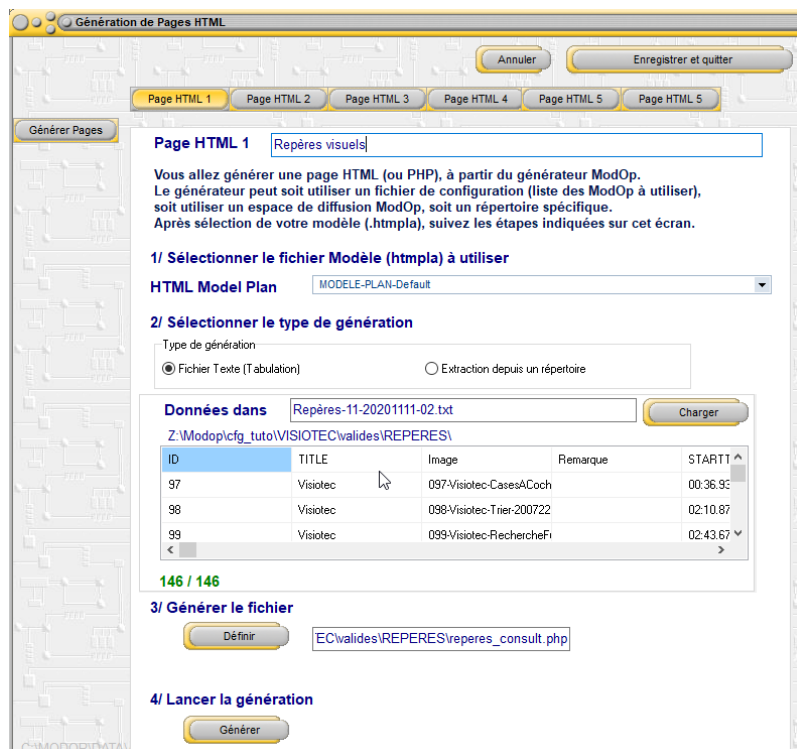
Génération de Pages HTML

Annuler

Enregistrer et quitter

Page HTML 1 | Page HTML 2 | Page HTML 3 | Page HTML 4 | Page HTML 5 | Page HTML 5

Générer Pages

Page HTML 1 Repères visuels

Vous allez générer une page HTML (ou PHP), à partir du générateur ModOp.
Le générateur peut soit utiliser un fichier de configuration (liste des ModOp à utiliser), soit utiliser un espace de diffusion ModOp, soit un répertoire spécifique.
Après sélection de votre modèle (.htmpla), suivez les étapes indiquées sur cet écran.

1/ Sélectionner le fichier Modèle (htmpla) à utiliser

HTML Model Plan MODELE-PLAN-Default

2/ Sélectionner le type de génération

Type de génération

Fichier Texte (Tabulation)

Extraction depuis un répertoire

Données dans Repères-11-20201111-02.txt

Charger

Z:\Modop\cfg_tuto\VISIOTEC\walides\REPERES\

| ID | TITLE | Image | Remarque | STARTT |
|---|---|---|---|---|
| 97 | Visiotec | 097-Visiotec-CasesACoch | | 00:36.93 |
| 98 | Visiotec | 098-Visiotec-Trier-200722 | | 02:10.87 |
| 99 | Visiotec | 099-Visiotec-RechercheF | | 02:43.67 |

146 / 146

3/ Générer le fichier

Définir

EC\walides\REPERES\reperes_consult.php

4/ Lancer la génération

Générer

C:\MODOP\DITA\